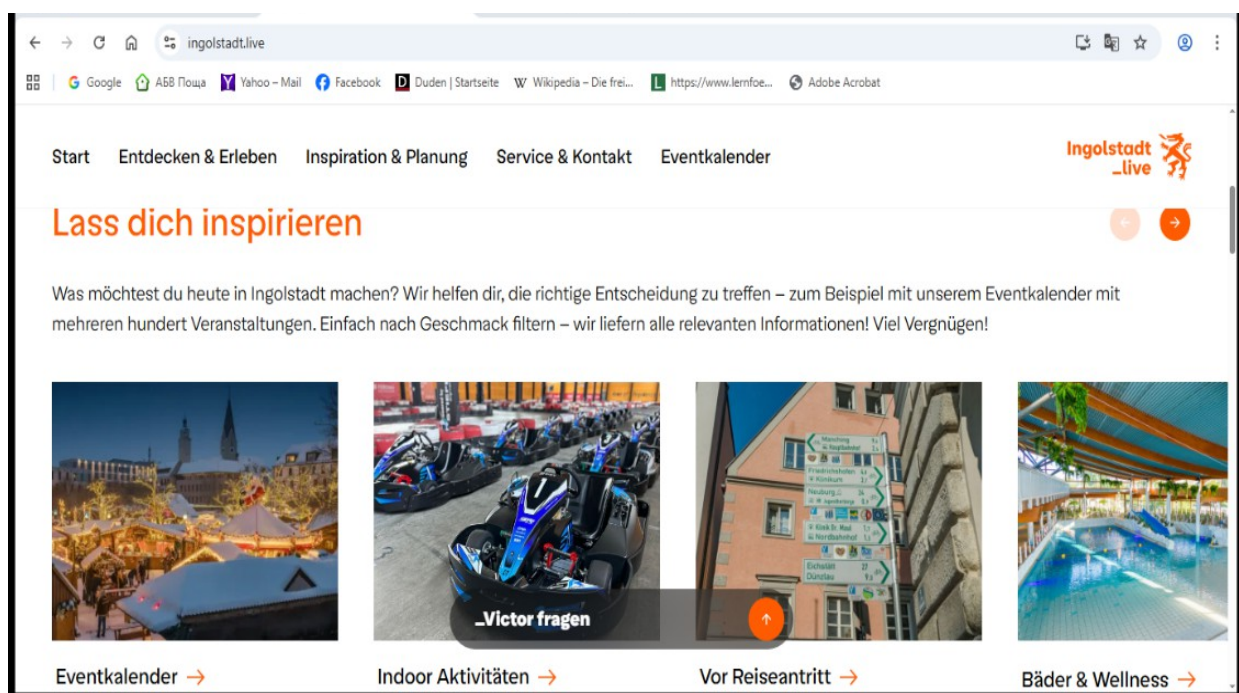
ingolstadt.live

Google АБВ Поща Yahoo – Mail Facebook Duden | Startseite Wikipedia – Die frei... https://www.lernfoe... Adobe Acrobat

Start Entdecken & Erleben Inspiration & Planung Service & Kontakt Eventkalender

Ingolstadt _live

Lass dich inspirieren

Was möchtest du heute in Ingolstadt machen? Wir helfen dir, die richtige Entscheidung zu treffen – zum Beispiel mit unserem Eventkalender mit mehreren hundert Veranstaltungen. Einfach nach Geschmack filtern – wir liefern alle relevanten Informationen! Viel Vergnügen!

_Victor fragen

Eventkalender →

Indoor Aktivitäten →

Vor Reiseantritt →

Bäder & Wellness →